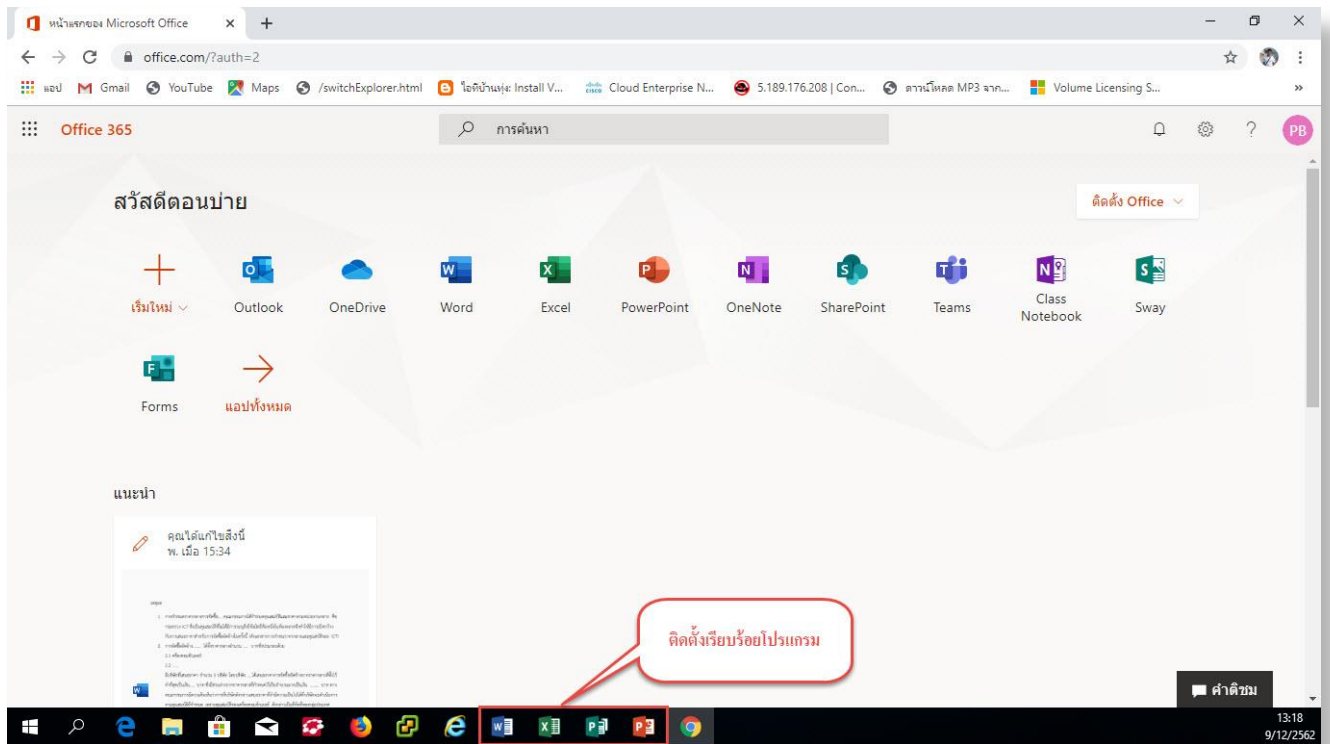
หน้าแรกของ Microsoft Office × +

office.com/?auth=2

แอป Gmail YouTube Maps /switchExplorer.html ไอทีบ้านทุ่ง: Install V... Cloud Enterprise N... 5.189.176.208 | Con... ดาวน์โหลด MP3 จาก... Volume Licensing S... »

Office 365

การค้นหา

PB

สวัสดีตอนบ่าย

ติดตั้ง Office

เริ่มใหม่ Outlook OneDrive Word Excel PowerPoint OneNote SharePoint Teams Class Notebook Sway

Forms แอปทั้งหมด

แนะนำ

คุณได้แก้ไขสิ่งนี้
พ. เมื่อ 15:34

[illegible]

ติดตั้งเรียบร้อยโปรแกรม

คำติชม

13:18
9/12/2562